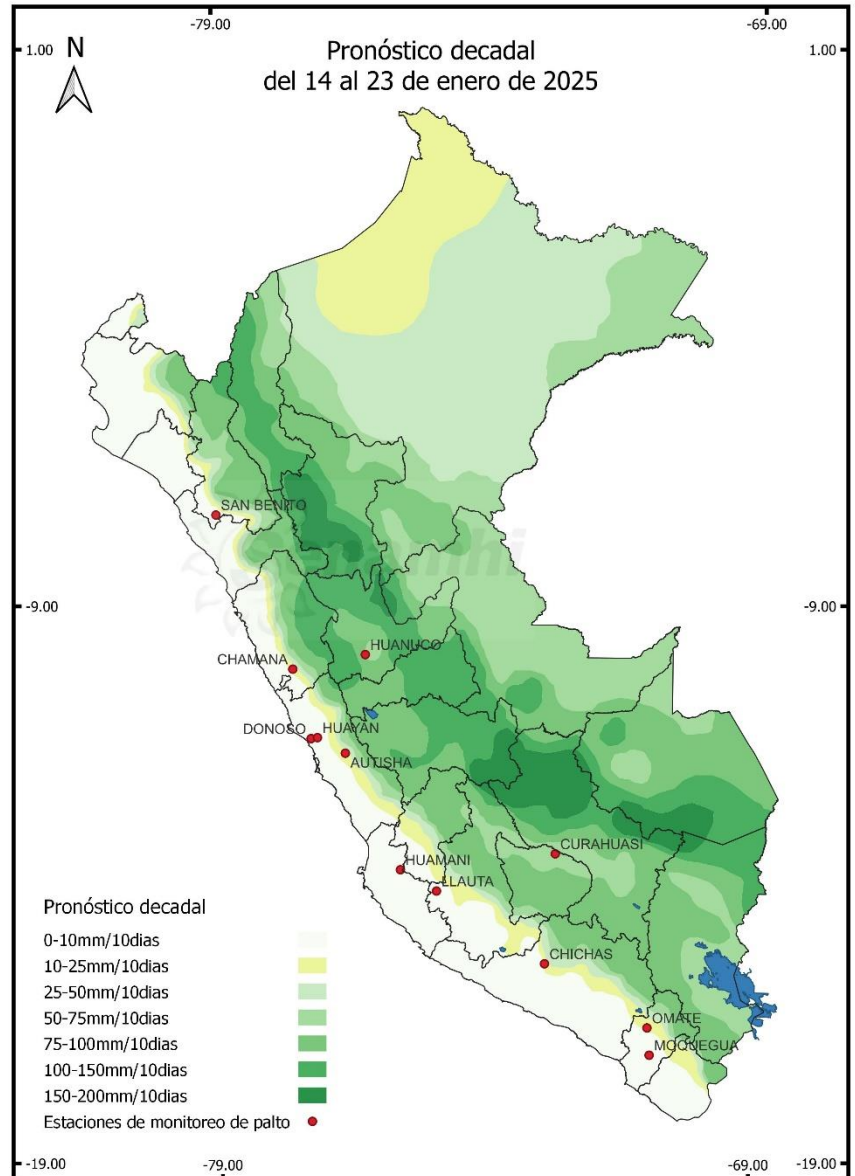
-79.00
-69.00
1.00
1.00
N
Pronóstico decadal
del 14 al 23 de enero de 2025

SAN BENITO
-9.00
-9.00
HUANUCO
CHAMANA
DONOSO
HUAYAN
AUTISHA
CURAHUASI
HUAMANI
LLAUTA
CHICHAS
OMATE
MOQUEGUA

Pronóstico decadal
0-10mm/10dias
10-25mm/10dias
25-50mm/10dias
50-75mm/10dias
75-100mm/10dias
100-150mm/10dias
150-200mm/10dias
Estaciones de monitoreo de palto

-19.00
-79.00
-69.00
-19.00